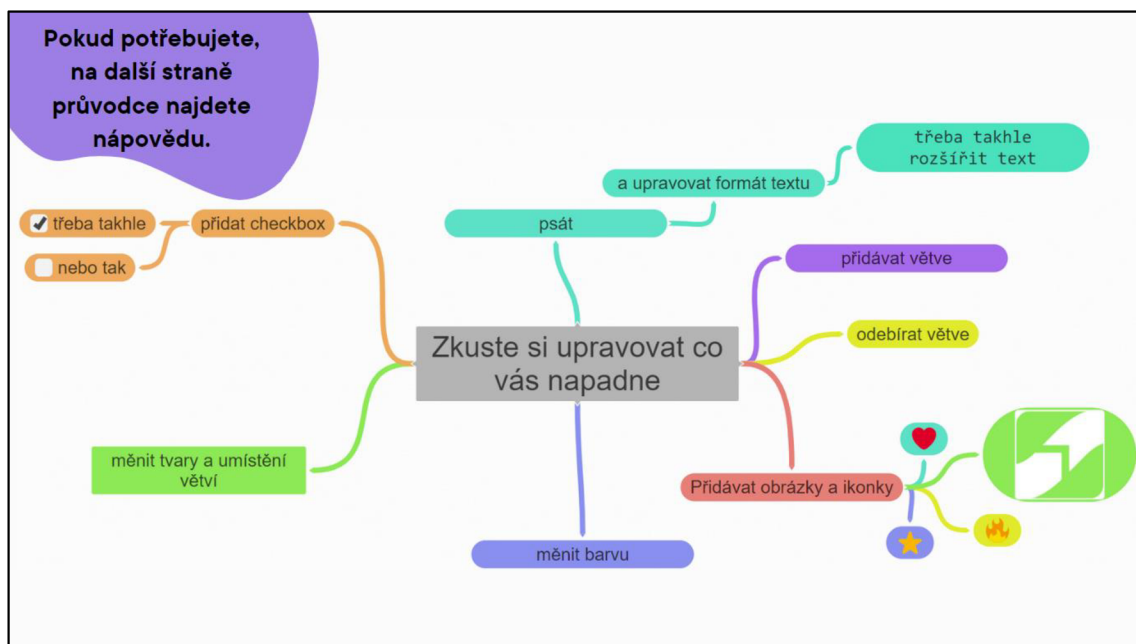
Pokud potřebujete, na další straně průvodce najdete nápovědu.

třeba takhle rozšířit text

a upravovat formát textu

psát

třeba takhle

nebo tak

přidat checkbox

přidávat větve

odebírat větve

Zkuste si upravovat co vás napadne

měnit tvary a umístění větví

Přidávat obrázky a ikonky

měnit barvu